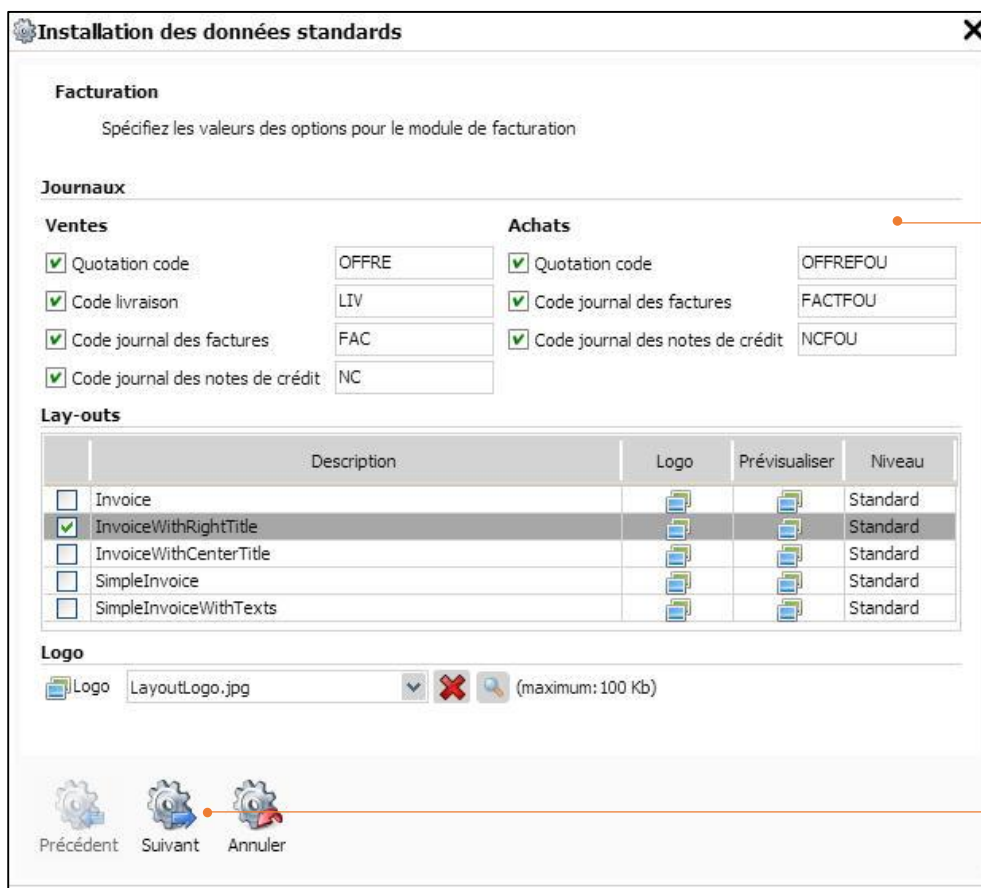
Installation des données standards

Facturation

Spécifiez les valeurs des options pour le module de facturation

Journaux

Ventes

Quotation code OFFRE

Code livraison LIV

Code journal des factures FAC

Code journal des notes de crédit NC

Achats

Quotation code OFFREFOU

Code journal des factures FACTFOU

Code journal des notes de crédit NCFOU

Lay-outs

| | Description | Logo | Prévisualiser | Niveau |
|---|---|---|---|---|
| | Invoice | | | Standard |
| | InvoiceWithRightTitle | | | Standard |
| | InvoiceWithCenterTitle | | | Standard |
| | SimpleInvoice | | | Standard |
| | SimpleInvoiceWithTexts | | | Standard |

Logo

Logo LayoutLogo.jpg (maximum: 100 Kb)

Précédent Suivant Annuler